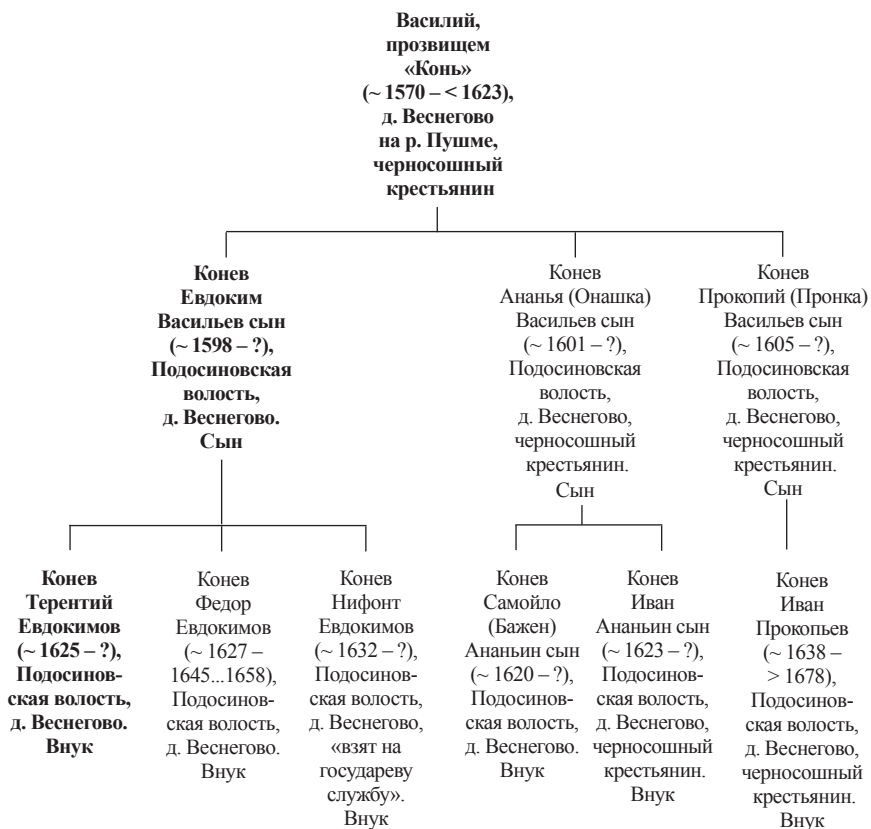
Василий, прозвищем «Конь» (~ 1570 – < 1623), д. Веснегово на р. Пушме, черносошный крестьянин

Конев Евдоким Васильев сын (~ 1598 – ?), Подосиновская волость, д. Веснегово. Сын

Конев Ананья (Онашка) Васильев сын (~ 1601 – ?), Подосиновская волость, д. Веснегово, черносошный крестьянин. Сын

Конев Прокопий (Пронка) Васильев сын (~ 1605 – ?), Подосиновская волость, д. Веснегово, черносошный крестьянин. Сын

Конев Терентий Евдокимов (~ 1625 – ?), Подосиновская волость, д. Веснегово. Внук

Конев Федор Евдокимов (~ 1627 – 1645...1658), Подосиновская волость, д. Веснегово. Внук

Конев Нифонт Евдокимов (~ 1632 – ?), Подосиновская волость, д. Веснегово, «взят на государеву службу». Внук

Конев Самойло (Бажен) Ананьин сын (~ 1620 – ?), Подосиновская волость, д. Веснегово. Внук

Конев Иван Ананьин сын (~ 1623 – ?), Подосиновская волость, д. Веснегово, черносошный крестьянин. Внук

Конев Иван Прокопьев (~ 1638 – > 1678), Подосиновская волость, д. Веснегово, черносошный крестьянин. Внук